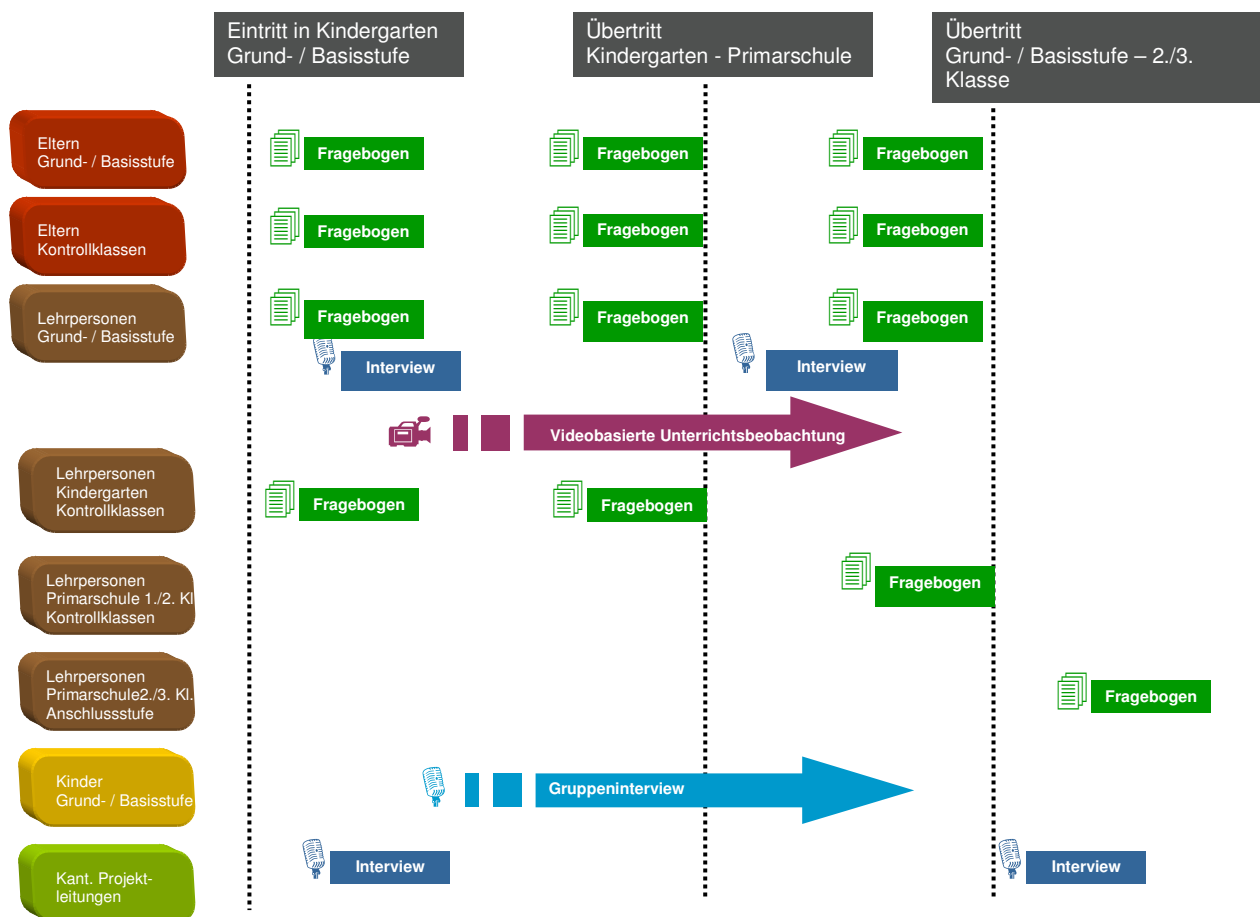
Eintritt in Kindergarten Grund- / Basisstufe

Übertritt Kindergarten - Primarschule

Übertritt Grund- / Basisstufe – 2./3. Klasse

Eltern Grund- / Basisstufe

Fragebogen

Fragebogen

Fragebogen

Eltern Kontrollklassen

Fragebogen

Fragebogen

Fragebogen

Lehrpersonen Grund- / Basisstufe

Fragebogen

Fragebogen

Fragebogen

Interview

Interview

Videobasierte Unterrichtsbeobachtung

Lehrpersonen Kindergarten Kontrollklassen

Fragebogen

Fragebogen

Lehrpersonen Primarschule 1./2. Kl Kontrollklassen

Fragebogen

Lehrpersonen Primarschule2./3. Kl. Anschlussstufe

Fragebogen

Kinder Grund- / Basisstufe

Gruppeninterview

Kant. Projekt-leitungen

Interview

Interview